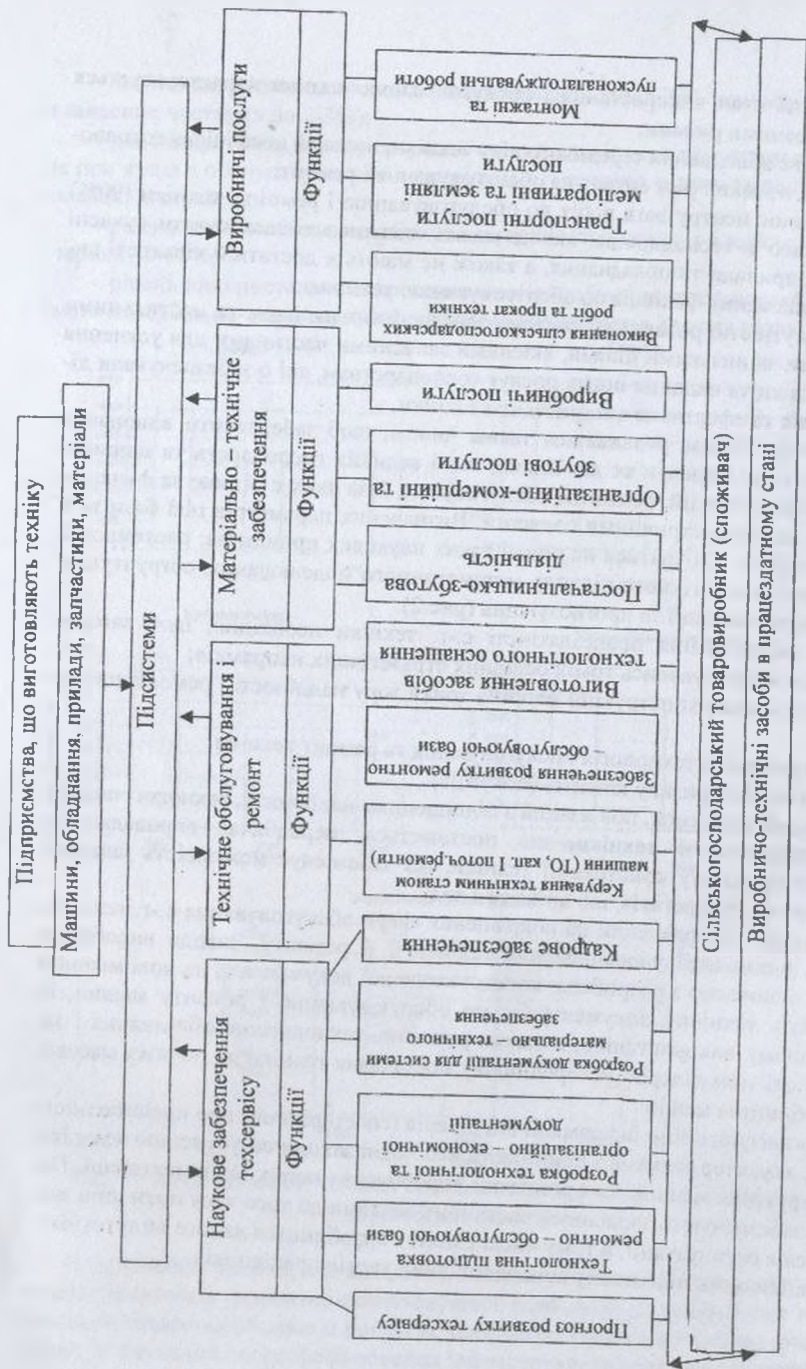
Підприємства, що виготовляють техніку

Машини, обладнання, прилади, запчастини, матеріали

Підсистеми

Наукове забезпечення техсервісу

Функції

Технічне обслуговування і ремонт

Функції

Матеріально технічне забезпечення

Функції

Виробничі послуги

Функції

Прогноз розвитку техсервісу

Технологічна підготовка ремонтно – обслуговуючої бази

Розробка технологічної та організаційно – економічної документації

Розробка документації для системи матеріально – технічного забезпечення

Кадрове забезпечення

Керування технічним станом машини (ТО, кап. і поточ.ремонти)

Забезпечення розвитку ремонтно – обслуговуючої бази

Виготовлення засобів технологічного оснащення

Постачальницько-збутова діяльність

Організаційно-комерційні та збутові послуги

Виробничі послуги

Виконання сільськогосподарських робіт та прокат техніки

Транспортні послуги меліоративні та земляні послуги

Монтажні та пусконалагоджувальні роботи

Сільськогосподарський товаровиробник (споживач)

Виробничо-технічні засоби в працездатному стані